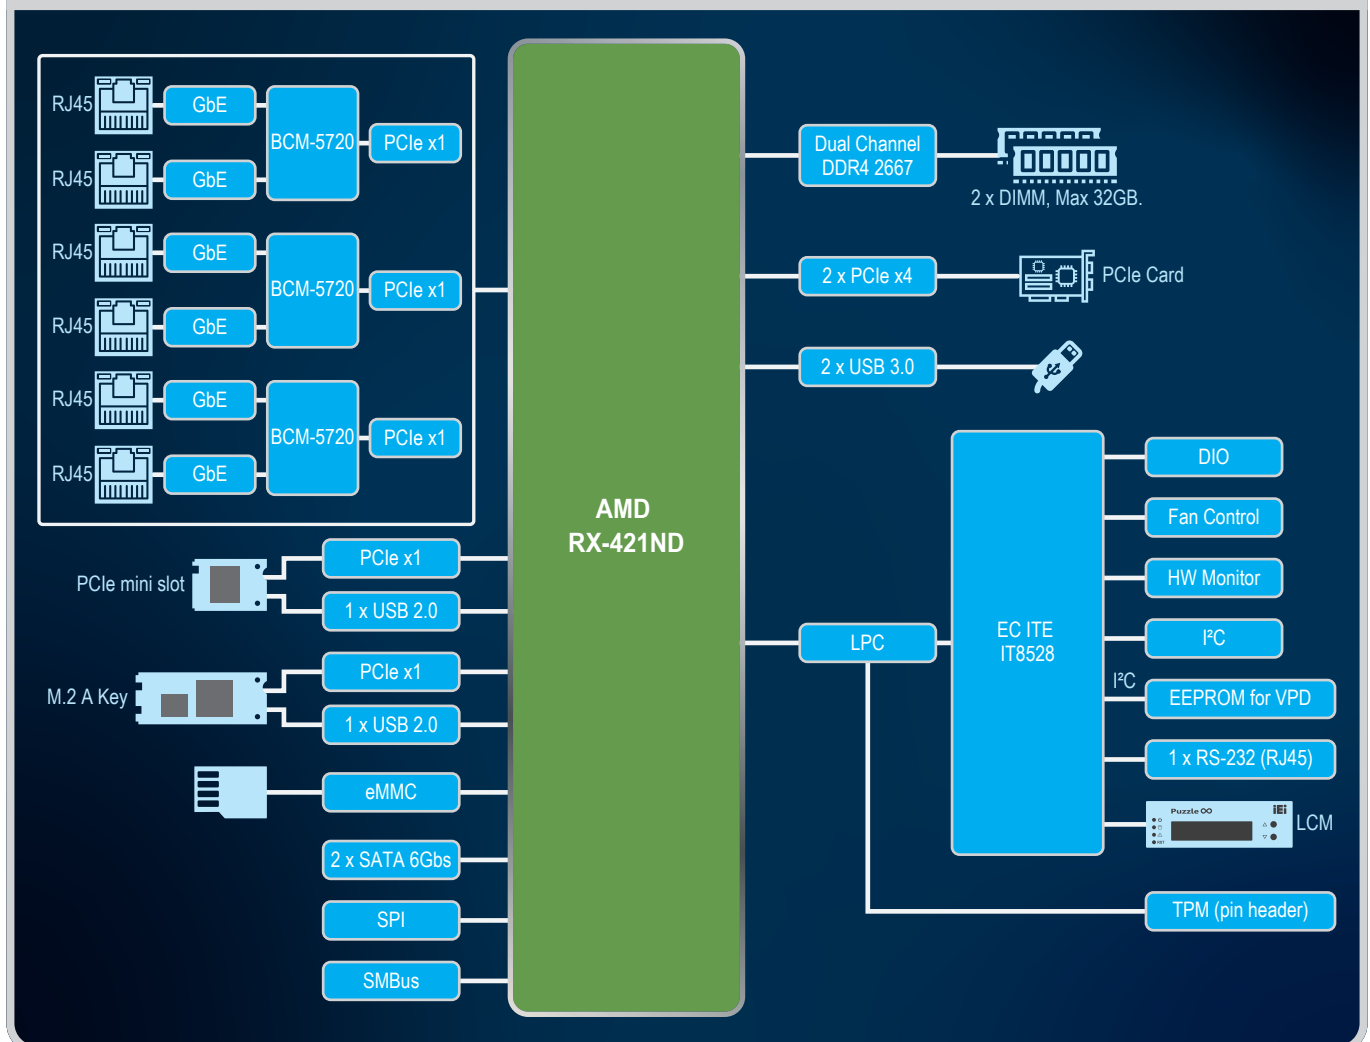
RJ45
GbE
RJ45
GbE
BCM-5720
PCIe x1
RJ45
GbE
RJ45
GbE
BCM-5720
PCIe x1
RJ45
GbE
RJ45
GbE
BCM-5720
PCIe x1

PCIe mini slot
PCIe x1
1 x USB 2.0
M.2 A Key
PCIe x1
1 x USB 2.0
eMMC
2 x SATA 6Gbs
SPI
SMBus

AMD
RX-421ND

Dual Channel DDR4 2667
2 x DIMM, Max 32GB.
2 x PCIe x4
PCIe Card
2 x USB 3.0
LPC
EC ITE IT8528
DIO
Fan Control
HW Monitor
I²C
I²C
EEPROM for VPD
1 x RS-232 (RJ45)
Puzzle
iEi
LCM
TPM (pin header)